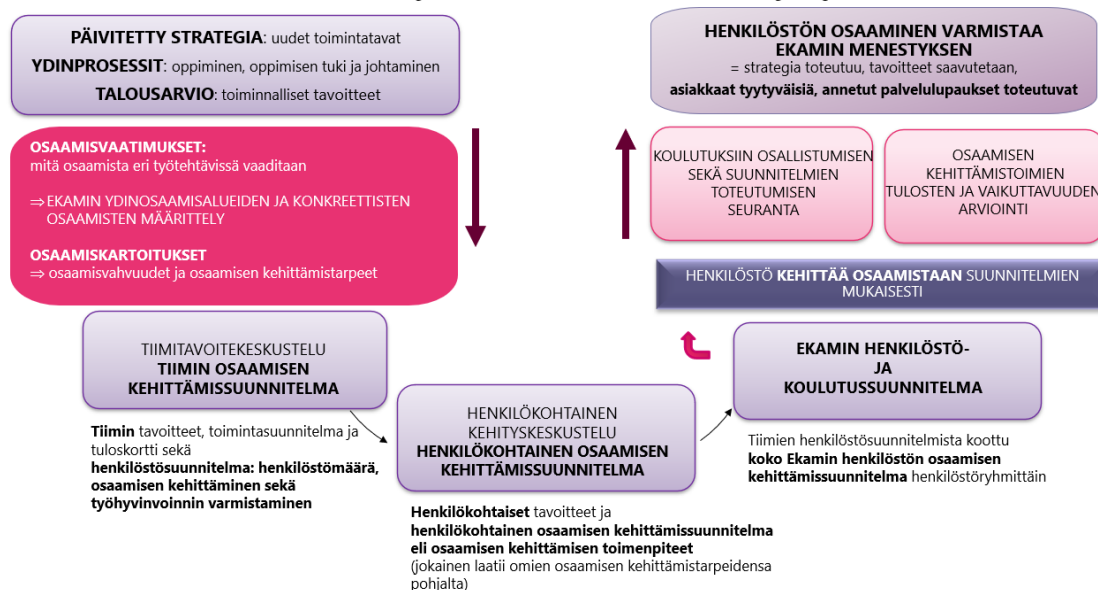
**PÄIVITETTY STRATEGIA**: uudet toimintatavat
**YDINPROSESSIT**: oppiminen, oppimisen tuki ja johtaminen
**TALOUSARVIO**: toiminnalliset tavoitteet

**OSAAMISVAATIMUKSET:**
mitä osaamista eri työtehtävissä vaaditaan

⇒ EKAMIN YDINOSAAMISALUEIDEN JA KONKREETTISTEN OSAAMISTEN MÄÄRITTELY

**OSAAMISKARTOITUKSET**
⇒ osaamisvahvuudet ja osaamisen kehittämistarpeet

**HENKILÖSTÖN OSAAMINEN VARMISTAA EKAMIN MENESTYKSEN**
= strategia toteutuu, tavoitteet saavutetaan,
**asiakkaat tyytyväisiä, annetut palvelulupaukset toteutuvat**

KOULUTUKSIIN OSALLISTUMISEN SEKÄ SUUNNITELMIEN TOTEUTUMISEN SEURANTA

OSAAMISEN KEHITTÄMISTOIMIEN TULOSTEN JA VAIKUTTAVUUDEN ARVIOINTI

HENKILÖSTÖ **KEHITTÄÄ OSAAMISTAAN** SUUNNITELMIEN MUKAISESTI

TIIMITAVOITEKESKUSTELU
**TIIMIN OSAAMISEN KEHITTÄMISSUUNNITELMA**

**Tiimin** tavoitteet, toimintasuunnitelma ja tuloskortti sekä
**henkilöstösuunnitelma: henkilöstömäärä, osaamisen kehittäminen sekä työhyvinvoinnin varmistaminen**

HENKILÖKOHTAINEN KEHITYSKESKUSTELU
**HENKILÖKOHTAINEN OSAAMISEN KEHITTÄMISSUUNNITELMA**

**Henkilökohtaiset** tavoitteet ja
**henkilökohtainen osaamisen kehittämissuunnitelma eli osaamisen kehittämisen toimenpiteet**
(jokainen laatii omien osaamisen kehittämistarpeidensa pohjalta)

**EKAMIN HENKILÖSTÖ- JA KOULUTUSSUUNNITELMA**

Tiimien henkilöstösuunnitelmista koottu
**koko Ekamin henkilöstön osaamisen kehittämissuunnitelma** henkilöstöryhmittäin